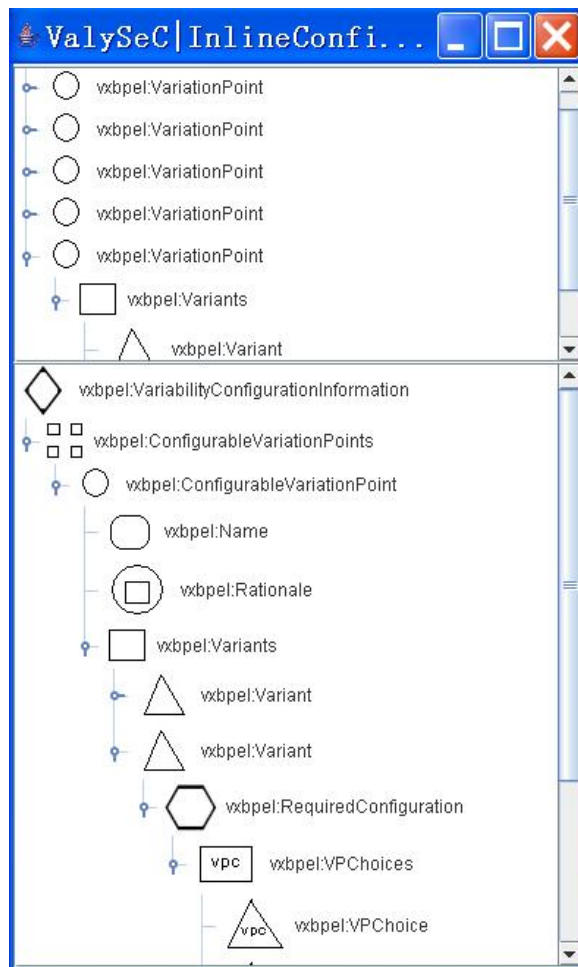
ValySeC|InlineConfi...

vxbpel:VariationPoint

vxbpel:VariationPoint

vxbpel:VariationPoint

vxbpel:VariationPoint

vxbpel:VariationPoint

vxbpel:Variants

vxbpel:Variant

vxbpel:VariabilityConfigurationInformation

vxbpel:ConfigurableVariationPoints

vxbpel:ConfigurableVariationPoint

vxbpel:Name

vxbpel:Rationale

vxbpel:Variants

vxbpel:Variant

vxbpel:Variant

vxbpel:RequiredConfiguration

vpc vxbpel:VPChoices

vpc vxbpel:VPChoice